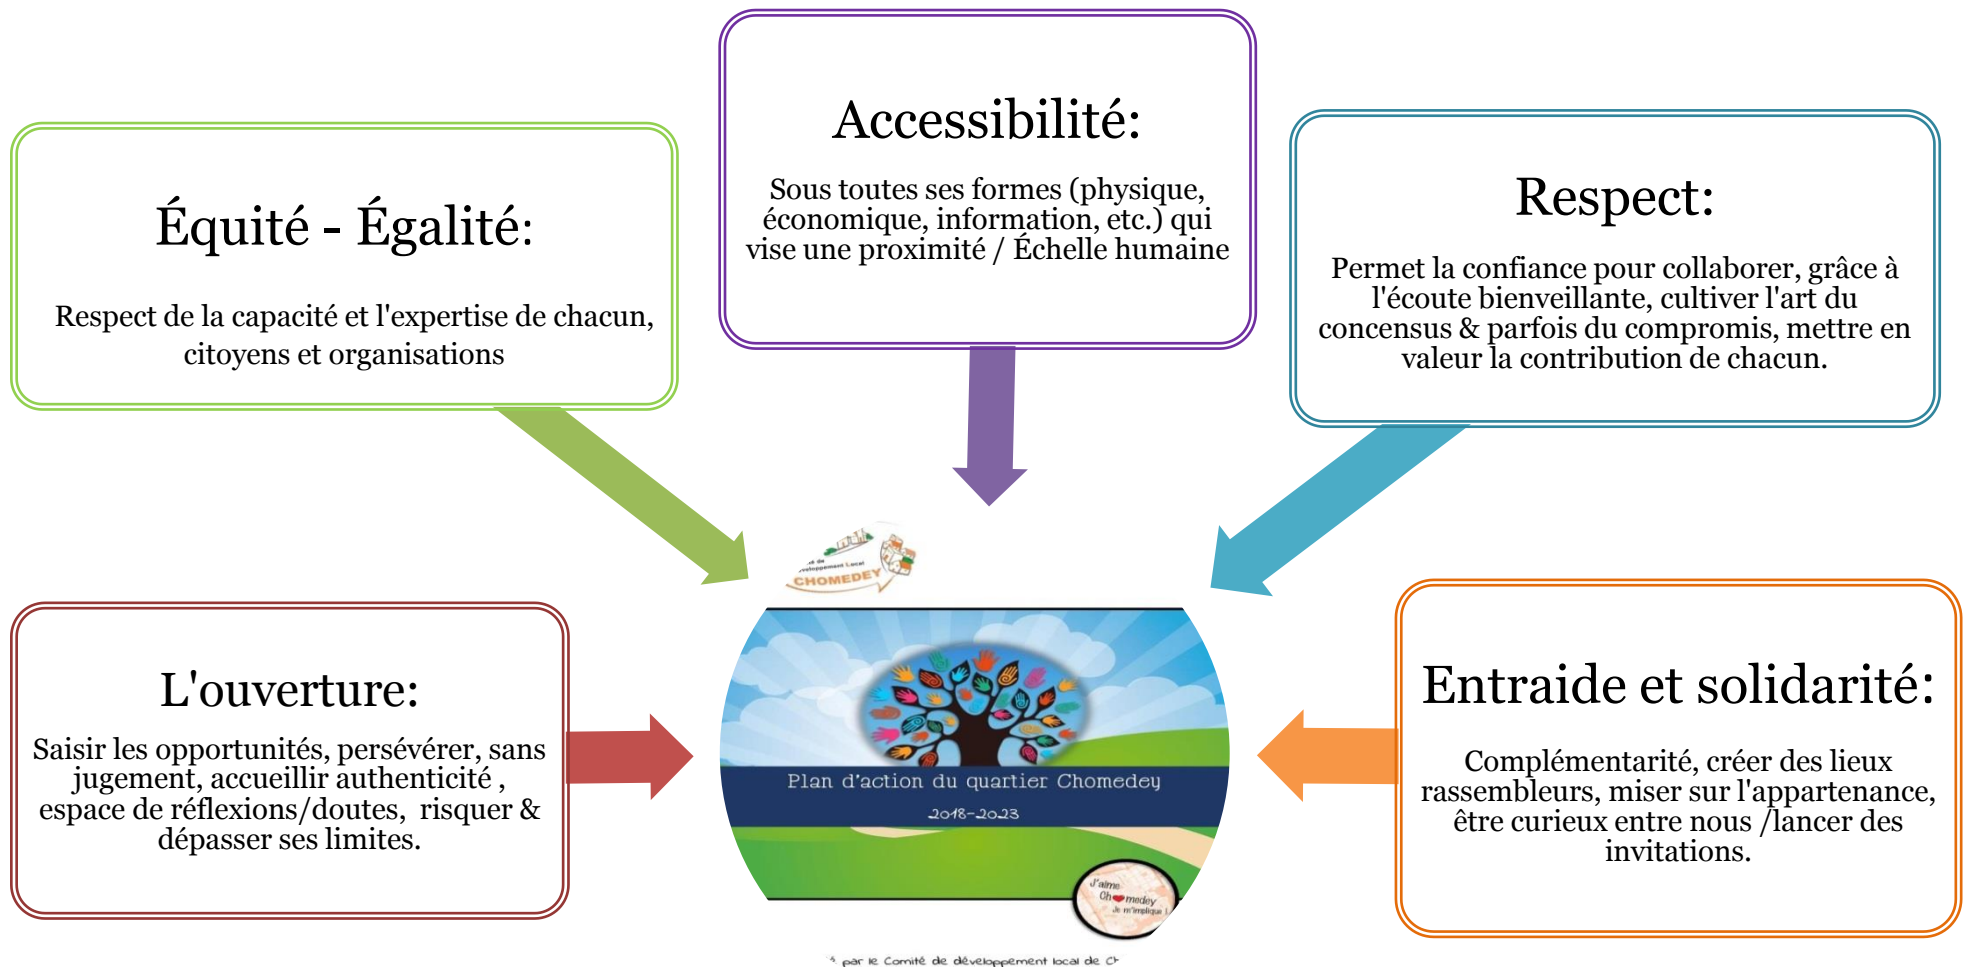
Accessibilité:

Sous toutes ses formes (physique, économique, information, etc.) qui vise une proximité / Échelle humaine

Équité - Égalité:

Respect de la capacité et l'expertise de chacun, citoyens et organisations

Respect:

Permet la confiance pour collaborer, grâce à l'écoute bienveillante, cultiver l'art du concensus & parfois du compromis, mettre en valeur la contribution de chacun.

CHOMEDEY

Plan d'action du quartier Chomedey

2018-2023

J'aime Chomedey Je m'implique !

L'ouverture:

Saisir les opportunités, persévérer, sans jugement, accueillir authenticité , espace de réflexions/doutes, risquer & dépasser ses limites.

Entraide et solidarité:

Complémentarité, créer des lieux rassembleurs, miser sur l'appartenance, être curieux entre nous /lancer des invitations.

par le Comité de développement local de C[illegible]